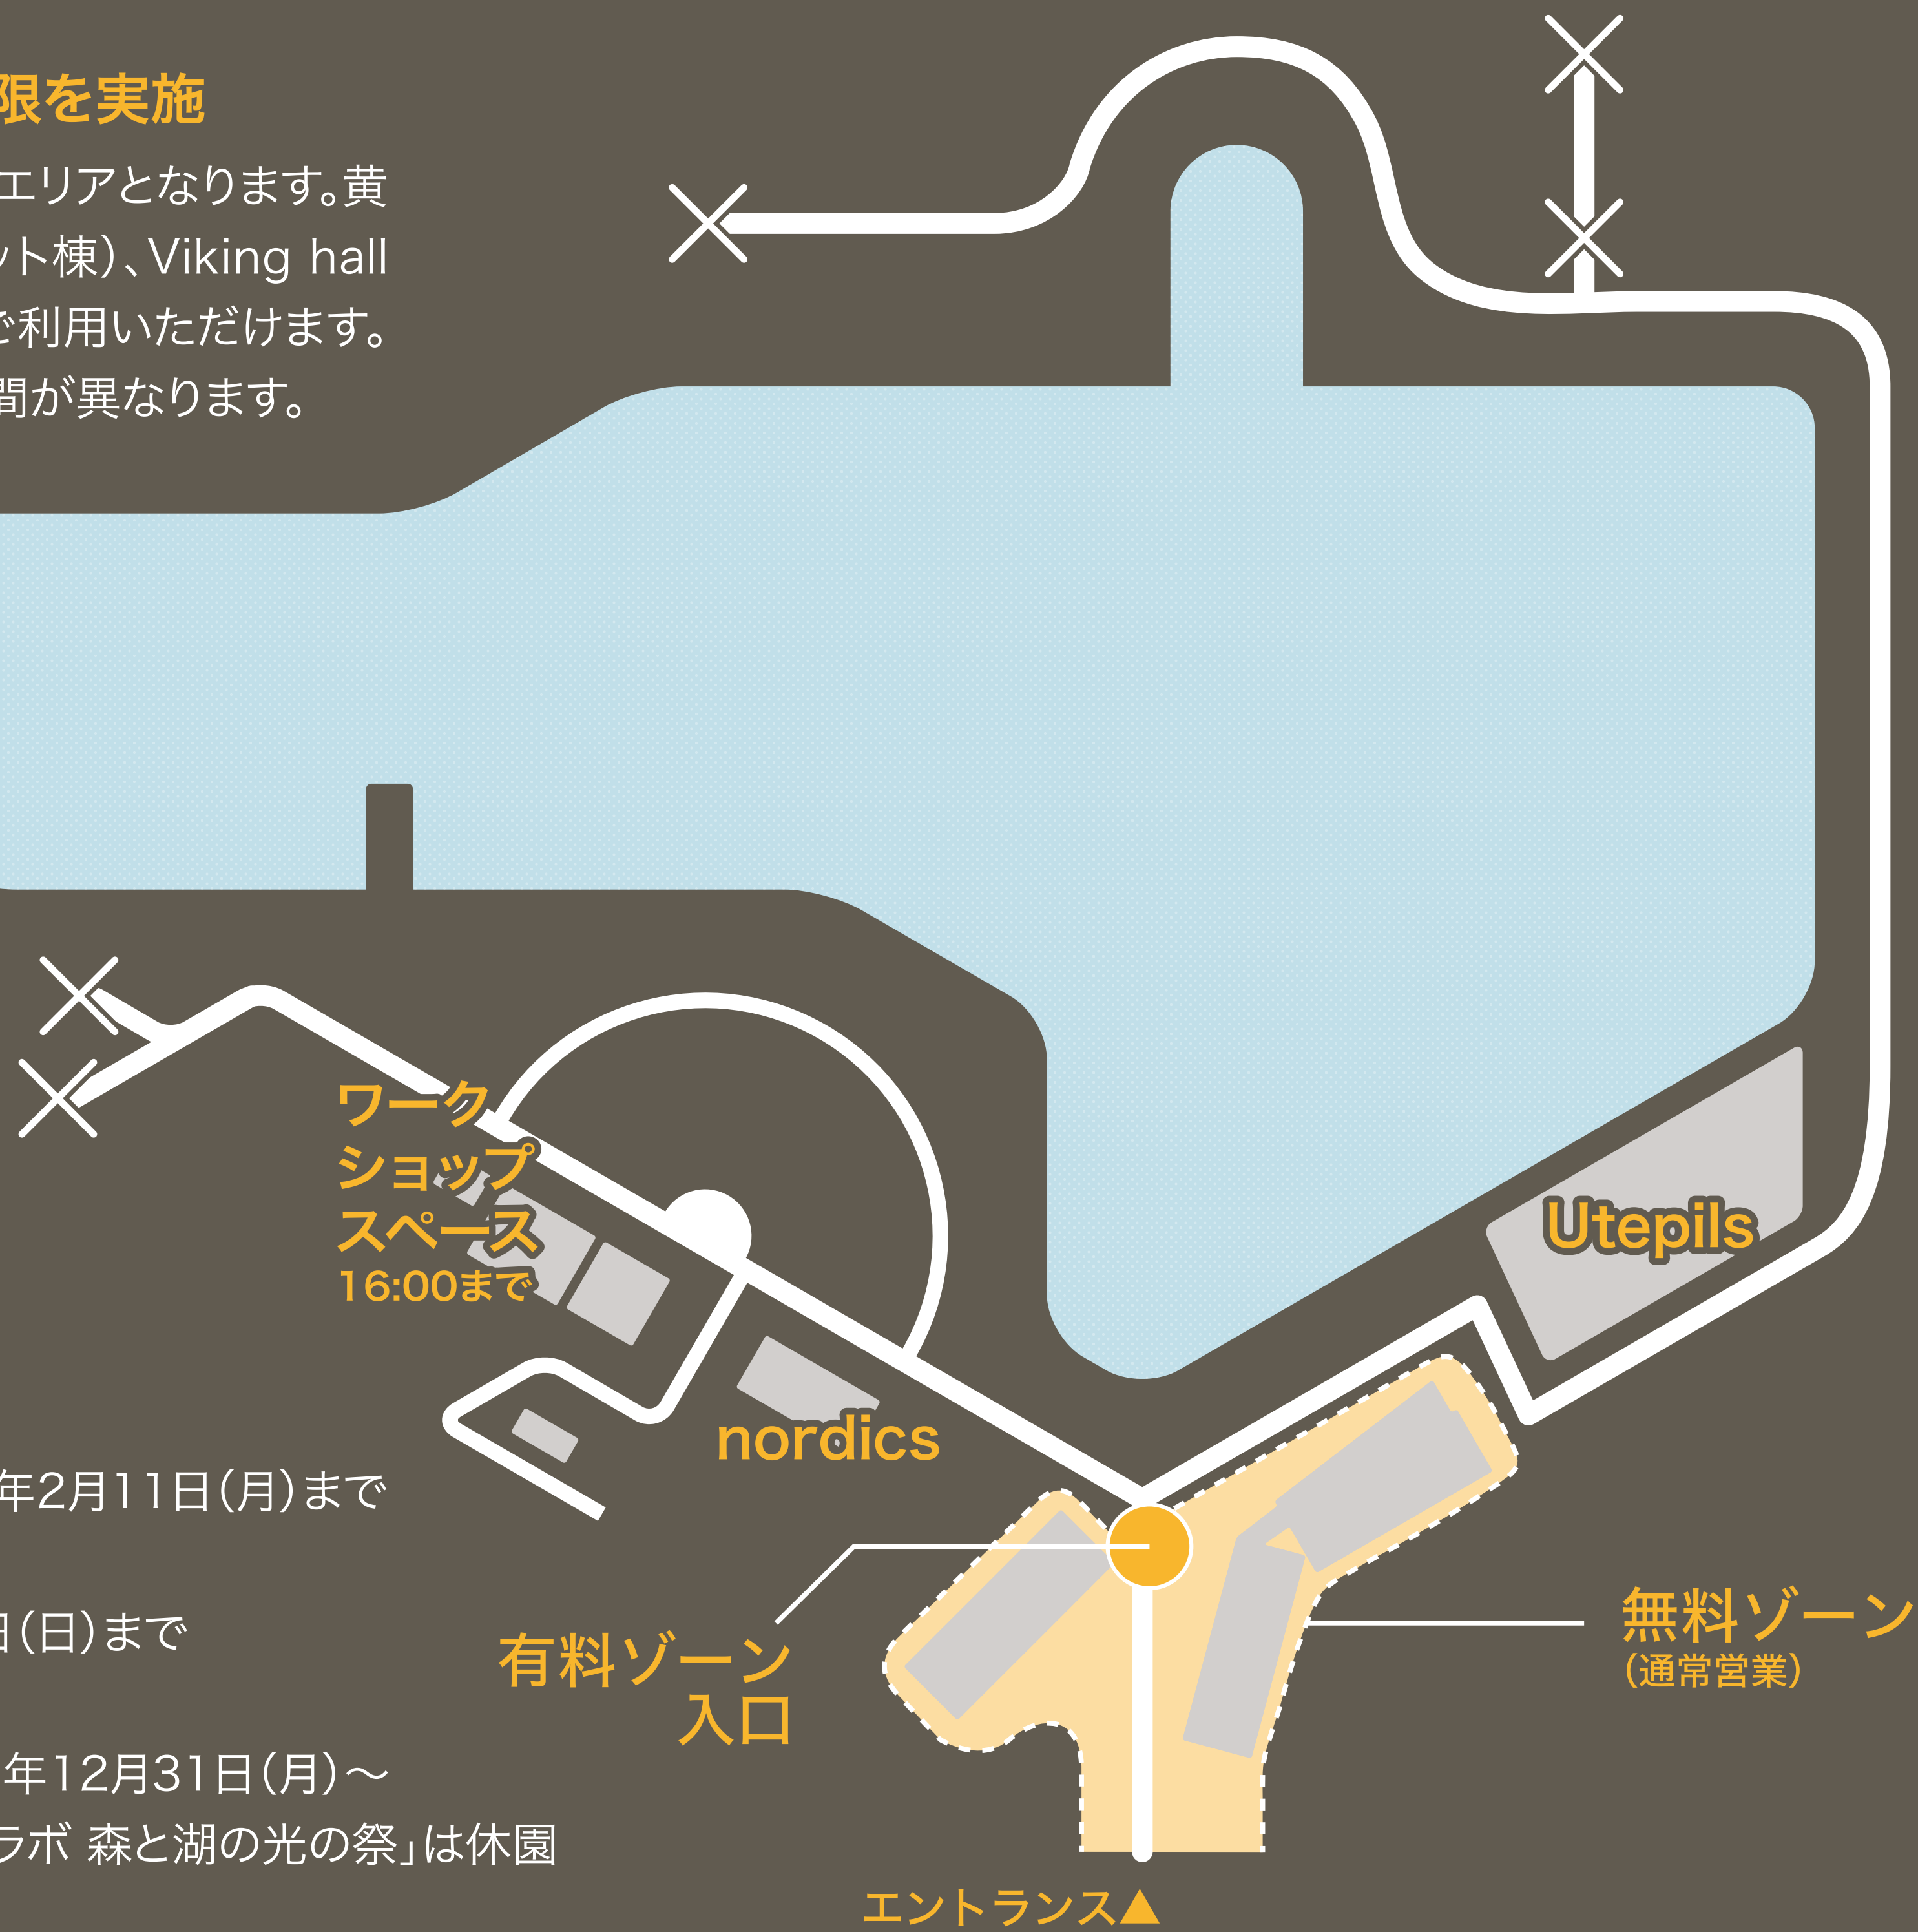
限を実施

エリアとなります。黄
ット棟)、Viking hall
ご利用いただけます。
間が異なります。

ワーク
ショップ
スペース
16:00まで

Utepils

nordics

年2月11日(月)まで

日(日)まで

年12月31日(月)〜
ラボ 森と湖の光の祭」は休園

有料ゾーン
入口

無料ゾーン
(通常営業)

エントランス▲